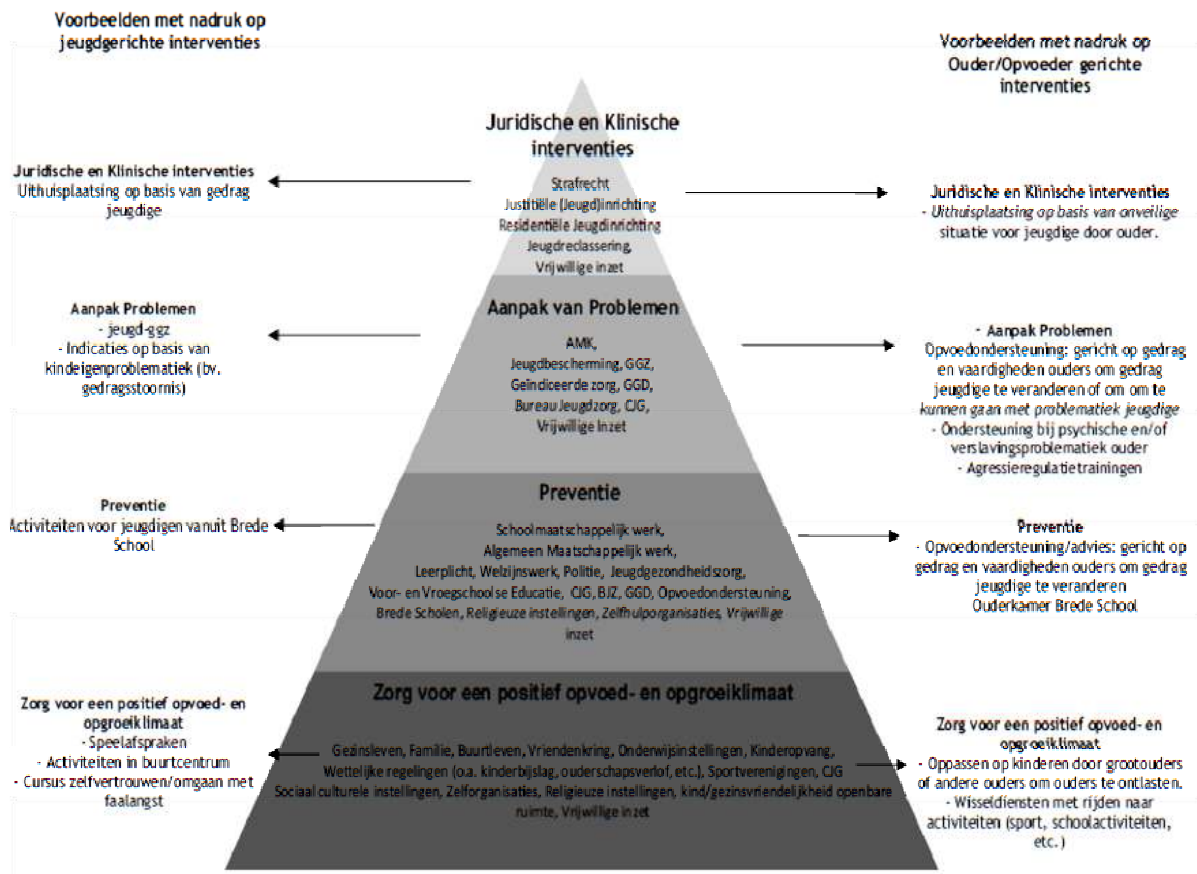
Voorbeelden met nadruk op jeugdgerichte interventies

Voorbeelden met nadruk op Ouder/Opvoeder gerichte interventies

Juridische en Klinische interventies

Juridische en Klinische interventies
Uithuisplaatsing op basis van gedrag jeugdige

Strafrecht
Justitiële (Jeugd)inrichting
Residentiële Jeugdinrichting
Jeugdreclassering,
Vrijwillige inzet

Juridische en Klinische interventies
- Uithuisplaatsing op basis van onveilige situatie voor jeugdige door ouder.

Aanpak van Problemen

Aanpak Problemen
- jeugd-ggz
- Indicaties op basis van kindeigenproblematiek (bv. gedragsstoornis)

AMK,
Jeugdbescherming, GGZ,
Geïndiceerde zorg, GGD,
Bureau Jeugdzorg, CJG,
Vrijwillige inzet

- Aanpak Problemen
Opvoedondersteuning: gericht op gedrag en vaardigheden ouders om gedrag jeugdige te veranderen of om om te kunnen gaan met problematiek jeugdige
- Ondersteuning bij psychische en/of verslavingsproblematiek ouder
- Agressieregulatietrainingen

Preventie

Preventie
Activiteiten voor jeugdigen vanuit Brede School

Schoolmaatschappelijk werk,
Algemeen Maatschappelijk werk,
Leerplicht, Welzijnswerk, Politie, Jeugdgezondheidszorg,
Voor- en Vroegschoolse Educatie, CJG, BJZ, GGD, Opvoedondersteuning,
Brede Scholen, Religieuze instellingen, Zelfhulporganisaties, Vrijwillige inzet

Preventie
- Opvoedondersteuning/advies: gericht op gedrag en vaardigheden ouders om gedrag jeugdige te veranderen
Ouderkamer Brede School

Zorg voor een positief opvoed- en opgroeiklimaat

Zorg voor een positief opvoed- en opgroeiklimaat
- Speelafspraken
- Activiteiten in buurtcentrum
- Cursus zelfvertrouwen/omgaan met faalangst

Gezinsleven, Familie, Buurtleven, Vriendenkring, Onderwijsinstellingen, Kinderopvang,
Wettelijke regelingen (o.a. kinderbijslag, ouderschapsverlof, etc.), Sportverenigingen, CJG
Sociaal culturele instellingen, Zelforganisaties, Religieuze instellingen, kind/gezinsvriendelijkheid openbare ruimte, Vrijwillige inzet

Zorg voor een positief opvoed- en opgroeiklimaat
- Oppassen op kinderen door grootouders of andere ouders om ouders te ontlasten.
- Wisseldiensten met rijden naar activiteiten (sport, schoolactiviteiten, etc.)